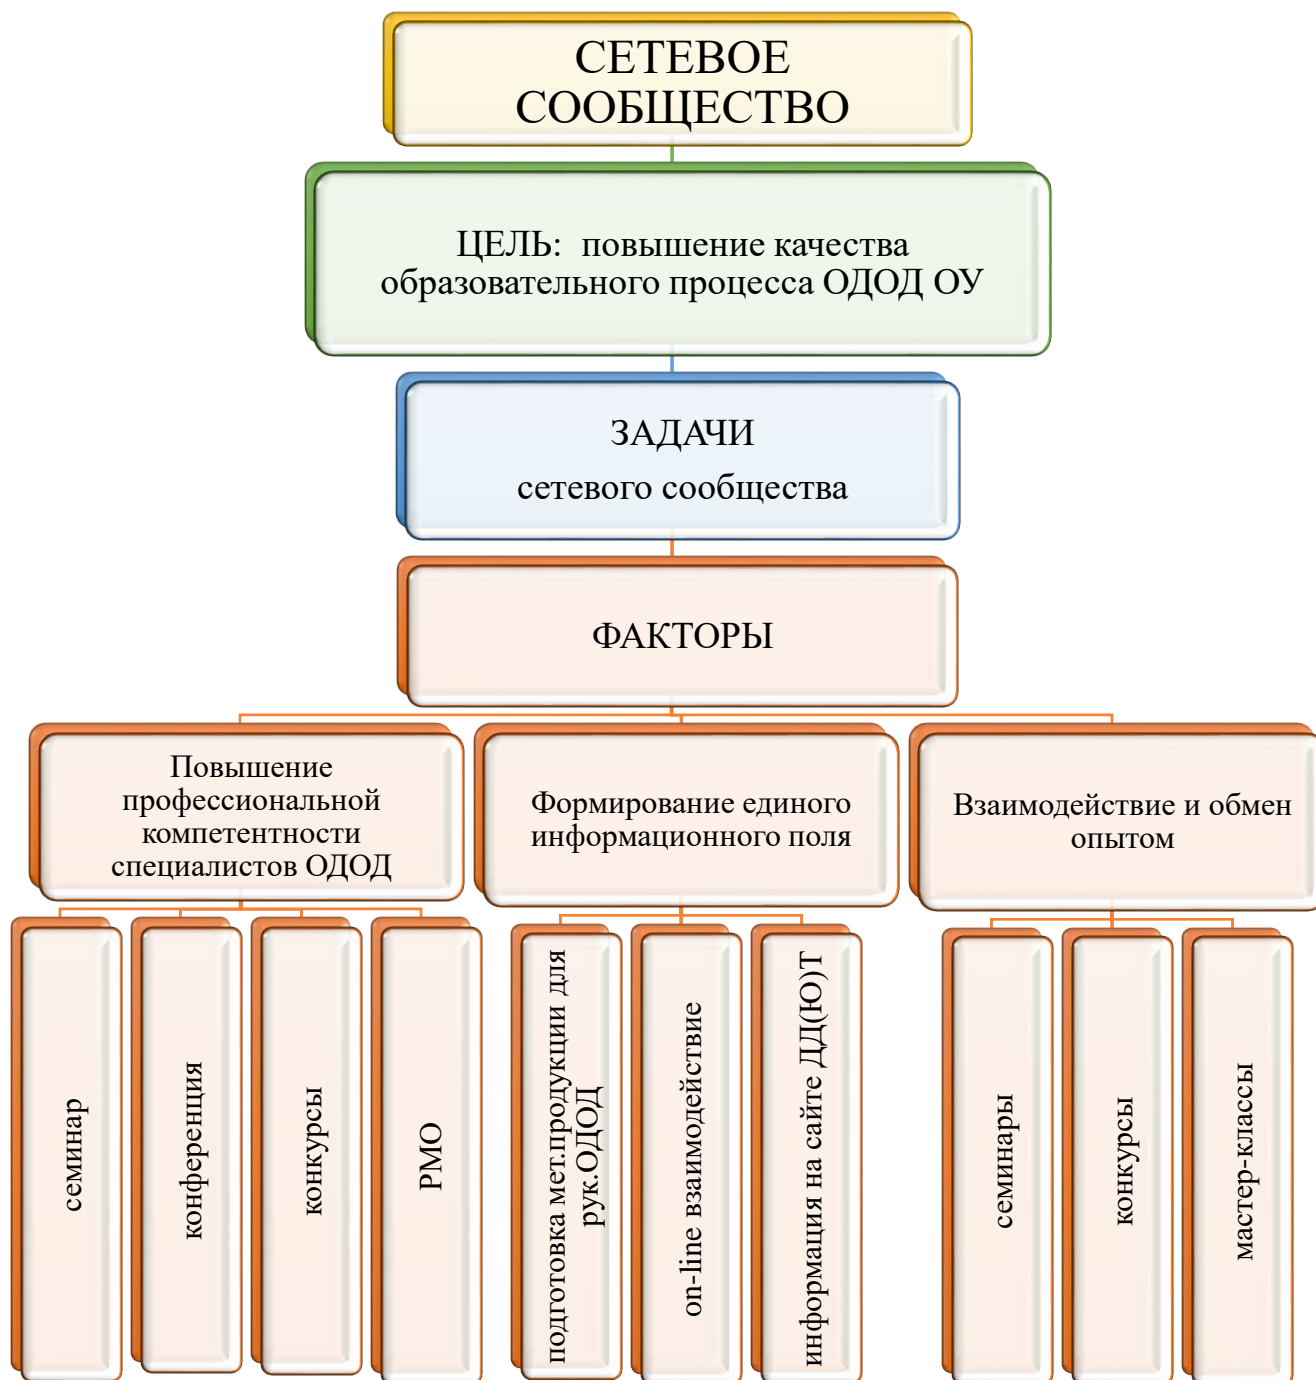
СЕТЕВОЕ СООБЩЕСТВО

ЦЕЛЬ: повышение качества образовательного процесса ОДОД ОУ

ЗАДАЧИ
сетевого сообщества

ФАКТОРЫ

Повышение профессиональной компетентности специалистов ОДОД

Формирование единого информационного поля

Взаимодействие и обмен опытом

семинар

конференция

конкурсы

РМО

подготовка мет.продукции для рук.ОДОД

on-line взаимодействие

информация на сайте ДД(Ю)Т

семинары

конкурсы

мастер-классы